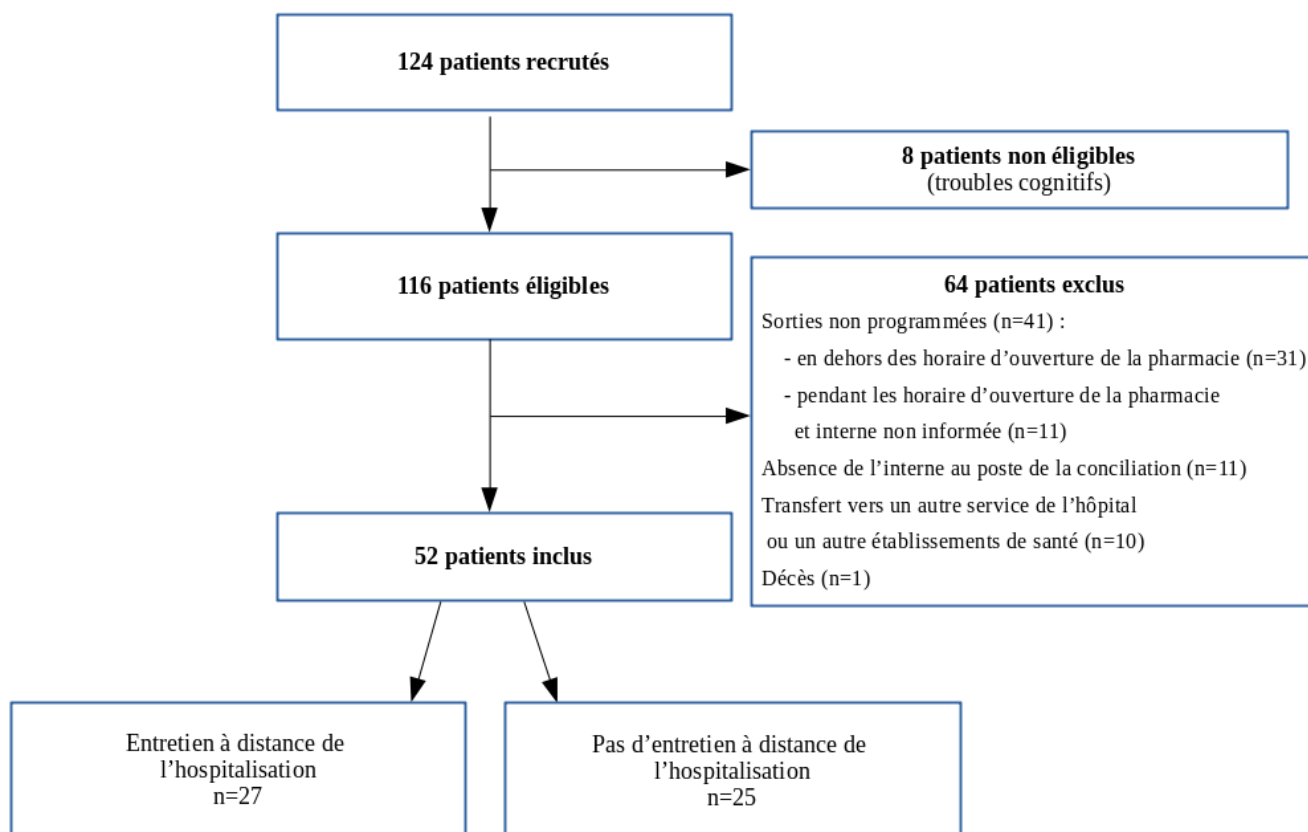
124 patients recrutés

8 patients non éligibles
(troubles cognitifs)

116 patients éligibles

64 patients exclus
Sorties non programmées (n=41) :
- en dehors des horaire d'ouverture de la pharmacie (n=31)
- pendant les horaire d'ouverture de la pharmacie et interne non informée (n=11)
Absence de l'interne au poste de la conciliation (n=11)
Transfert vers un autre service de l'hôpital ou un autre établissements de santé (n=10)
Décès (n=1)

52 patients inclus

Entretien à distance de l'hospitalisation
n=27

Pas d'entretien à distance de l'hospitalisation
n=25